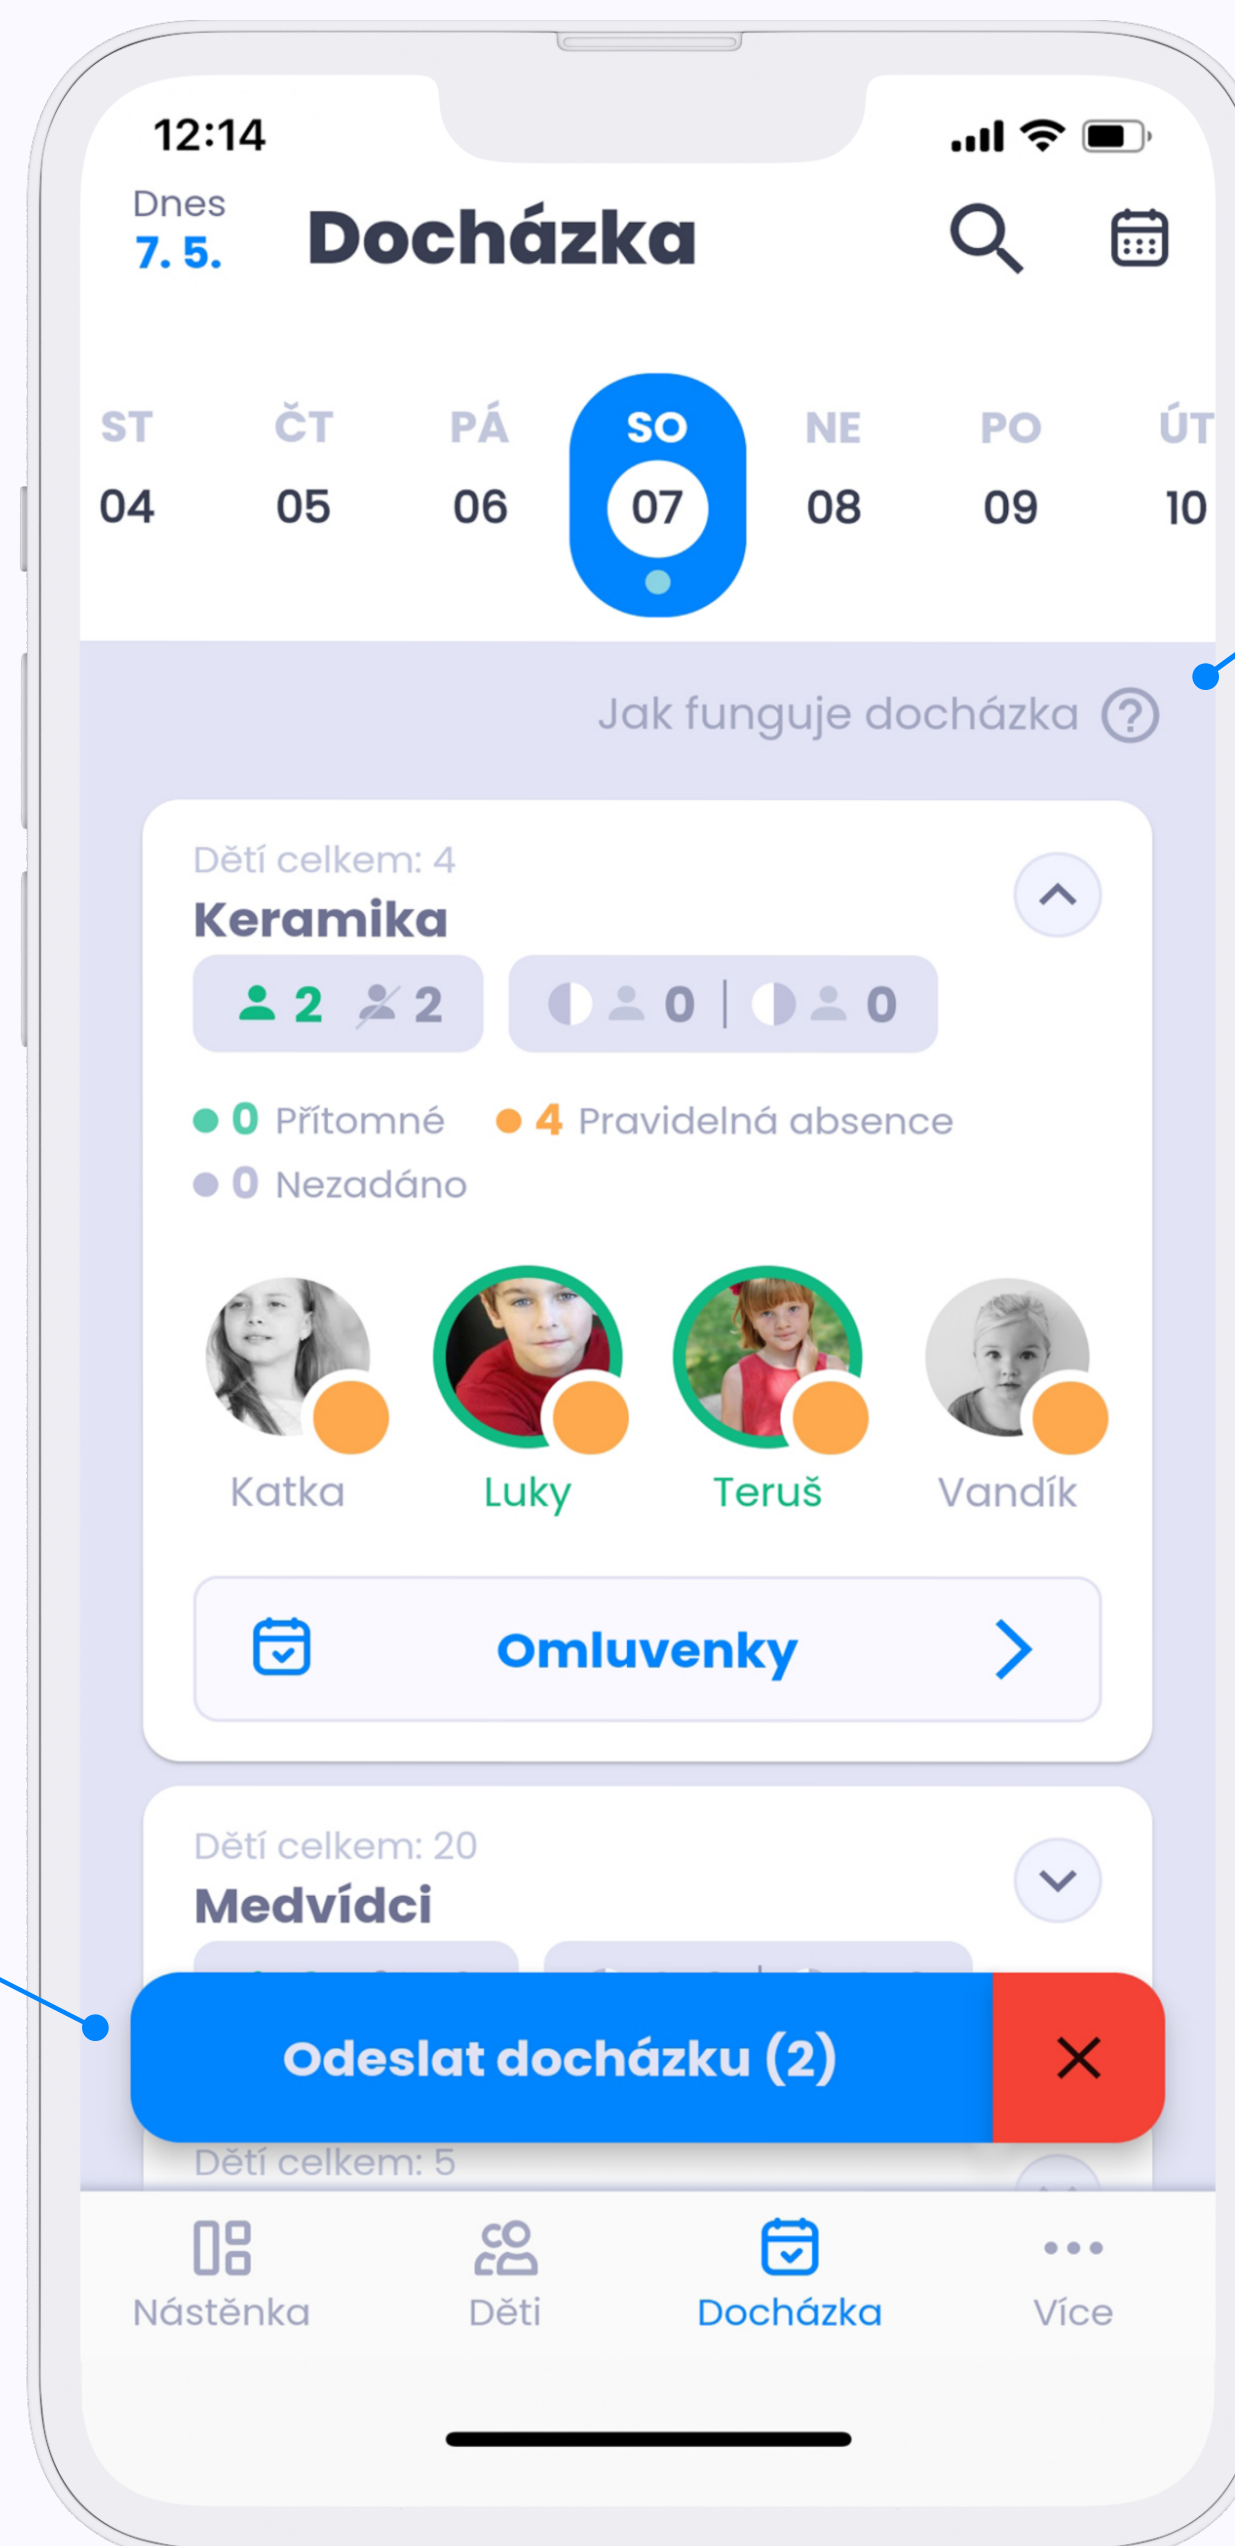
12:14

Dnes
7. 5.

Docházka

| ST | ČT | PÁ | SO | NE | PO | ÚT |
|---|---|---|---|---|---|---|
| 04 | 05 | 06 | 07 | 08 | 09 | 10 |

Jak funguje docházka ?

Dětí celkem: 4
Keramika

2 2 | 0 | 0

0 Přítomné 4 Pravidelná absence
0 Nezadáno

Katka Luky Teruš Vandík

Omluvenky

Dětí celkem: 20
Medvídci

Odeslat docházku (2)

Dětí celkem: 5

Nástěnka Děti Docházka Více